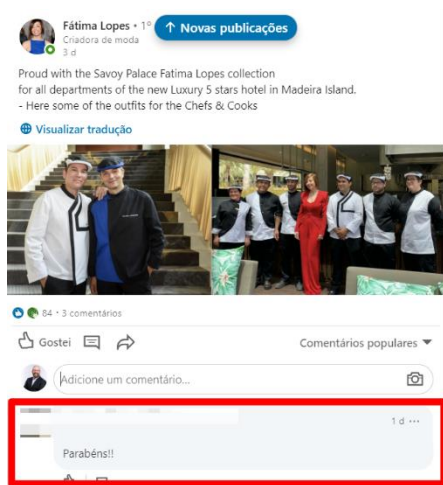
Fátima Lopes • 1º
Criadora de moda
3 d

↑ Novas publicações

Proud with the Savoy Palace Fatima Lopes collection for all departments of the new Luxury 5 stars hotel in Madeira Island.
- Here some of the outfits for the Chefs & Cooks

Visualizar tradução

84 • 3 comentários

Gostei

Comentários populares

Adicione um comentário...

1 d ···

Parabéns!!